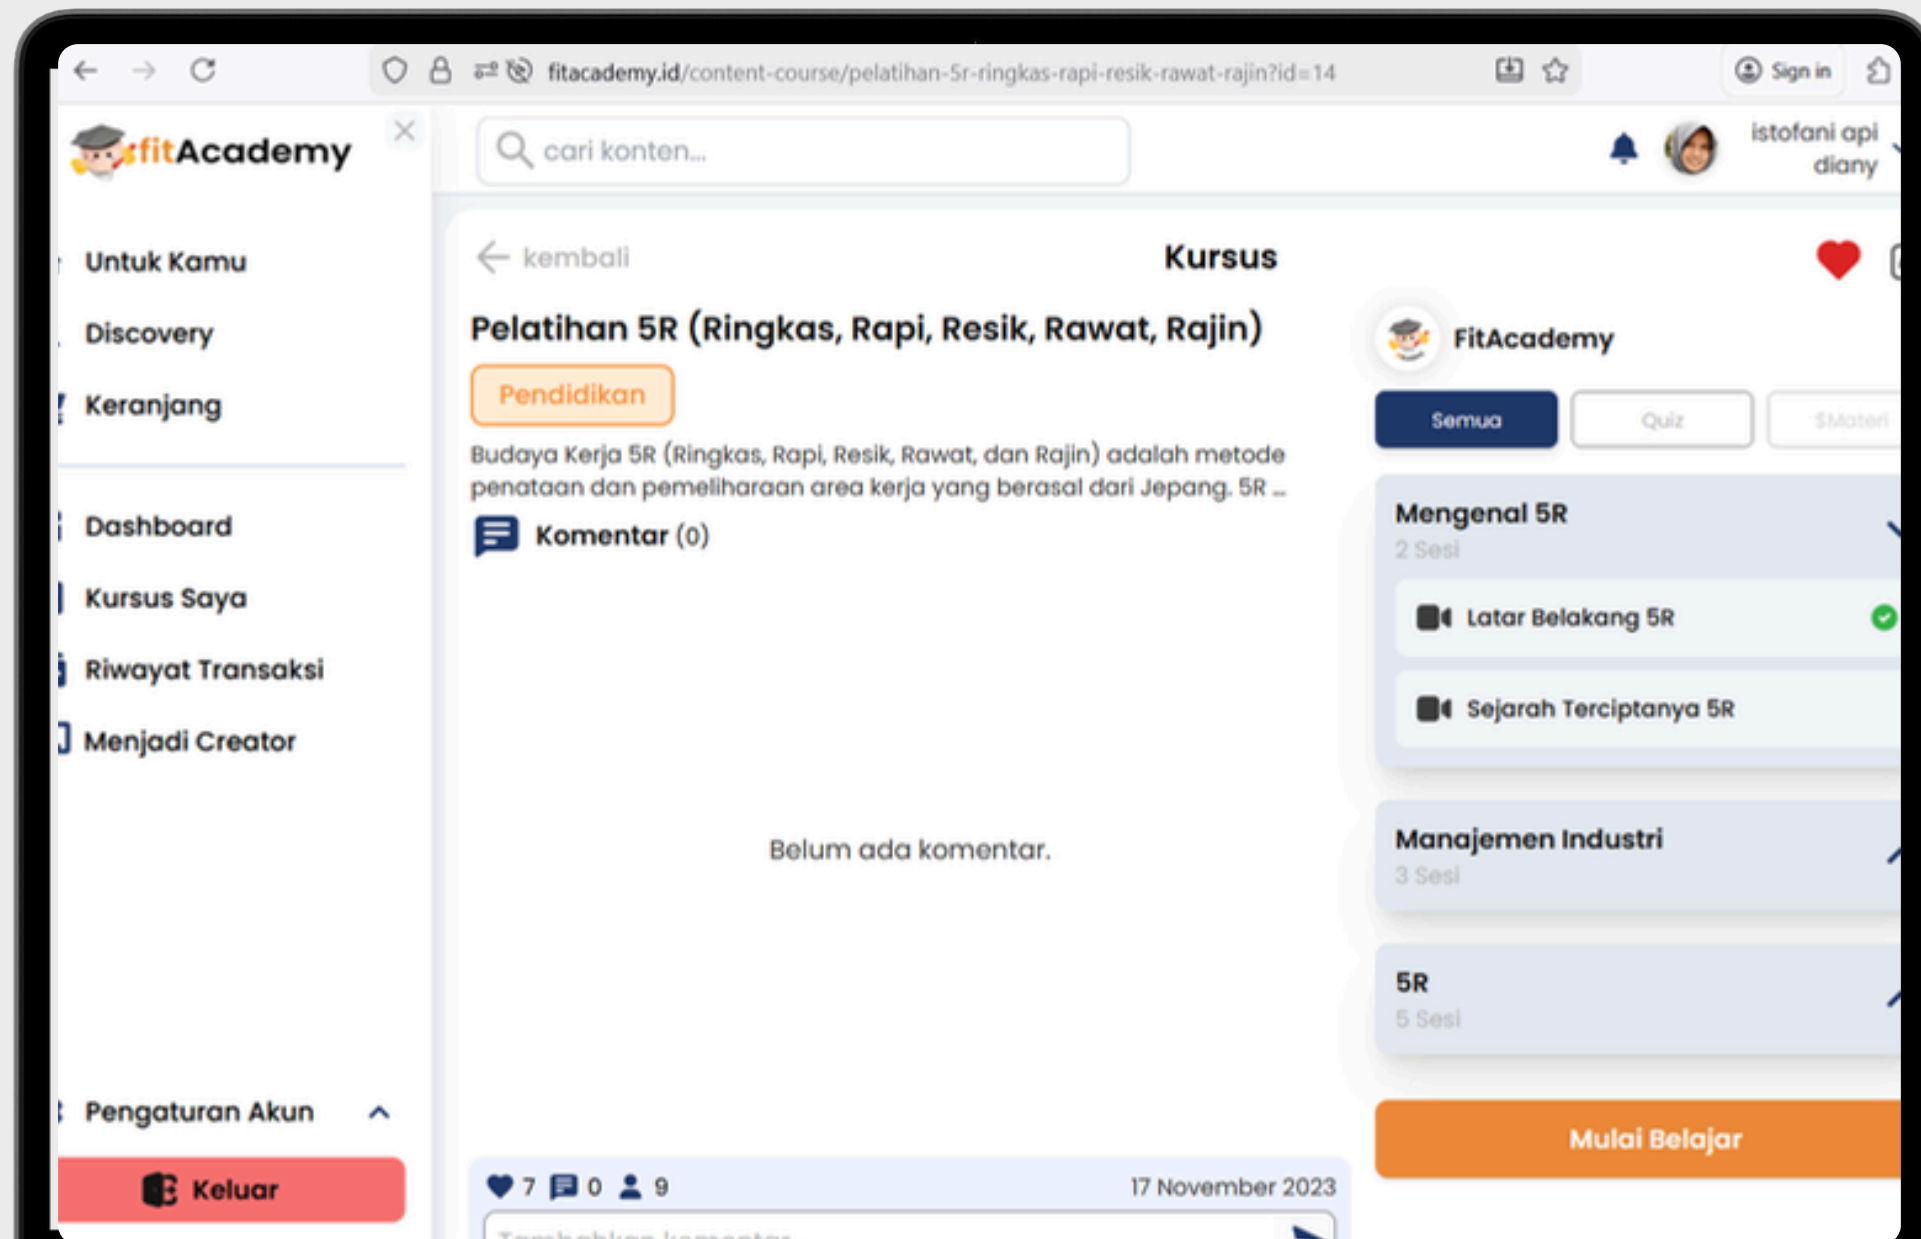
fitacademy.id/content-course/pelatihan-5r-ringkas-rapi-resik-rawat-rajin?id=14

Sign in

fitAcademy

cari konten...

istofani api diany

Untuk Kamu

Discovery

Keranjang

Dashboard

Kursus Saya

Riwayat Transaksi

Menjadi Creator

Pengaturan Akun

Keluar

kembali

Kursus

Pelatihan 5R (Ringkas, Rapi, Resik, Rawat, Rajin)

Pendidikan

Budaya Kerja 5R (Ringkas, Rapi, Resik, Rawat, dan Rajin) adalah metode penataan dan pemeliharaan area kerja yang berasal dari Jepang. 5R ...

Komentar (0)

Belum ada komentar.

7 0 9 17 November 2023

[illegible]

FitAcademy

Semua

Quiz

$Materi

Mengenal 5R
2 Sesi

Latar Belakang 5R

Sejarah Terciptanya 5R

Manajemen Industri
3 Sesi

5R
5 Sesi

Mulai Belajar